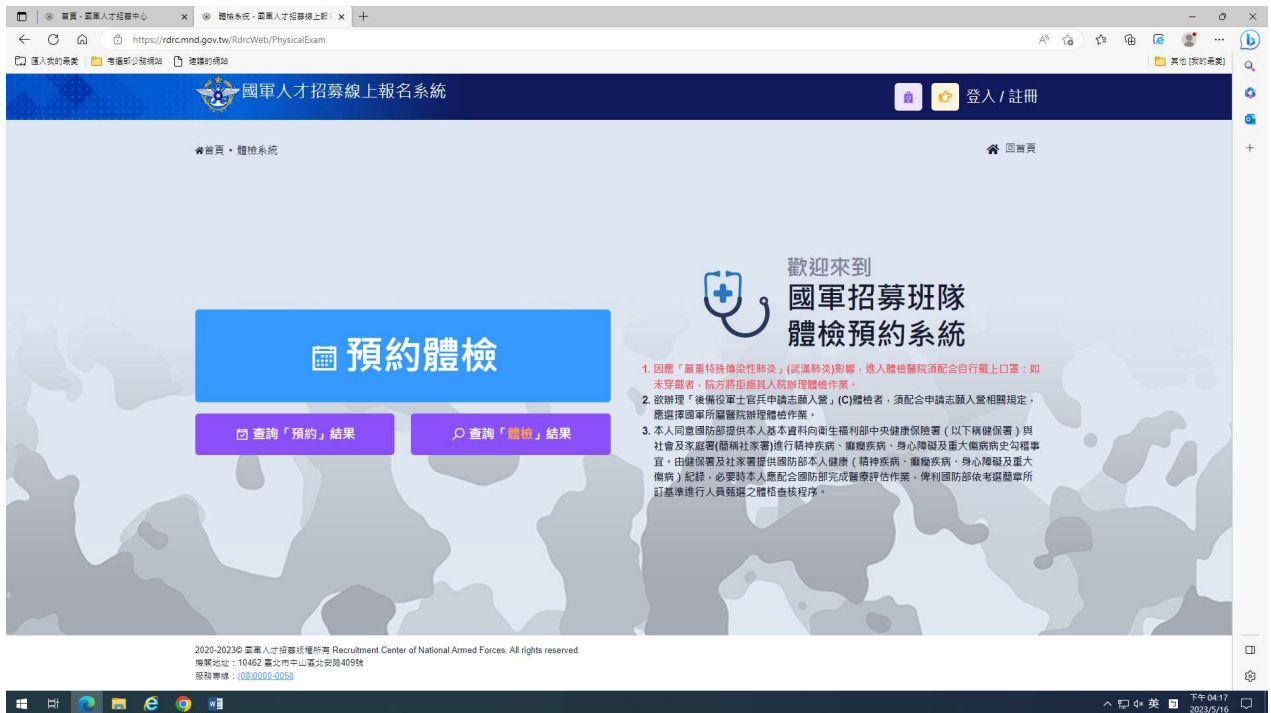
首頁 - 國軍人才招募中心 ×
體檢系統 - 國軍人才招募線上報 ×
+

https://rdrc.mnd.gov.tw/RdrcWeb/PhysicalExam

匯入我的最愛 | 考選部公務網站 | 建議的網站 | 其他 [我的最愛]

國軍人才招募線上報名系統

登入 / 註冊

首頁 • 體檢系統

回首頁

歡迎來到
國軍招募班隊
體檢預約系統

預約體檢

查詢「預約」結果

查詢「體檢」結果

1. 因應「嚴重特殊傳染性肺炎」(武漢肺炎)影響，進入體檢醫院須配合自行戴上口罩；如未穿戴者，院方將拒絕其入院辦理體檢作業。
2. 欲辦理「後備役軍士官兵申請志願入營」(C)體檢者，須配合申請志願入營相關規定，應選擇國軍所屬醫院辦理體檢作業。
3. 本人同意國防部提供本人基本資料向衛生福利部中央健康保險署（以下稱健保署）與社會及家庭署(簡稱社家署)進行精神疾病、癲癇疾病、身心障礙及重大傷病病史勾稽事宜。由健保署及社家署提供國防部本人健康（精神疾病、癲癇疾病、身心障礙及重大傷病）紀錄，必要時本人應配合國防部完成醫療評估作業，俾利國防部依考選簡章所訂基準進行人員甄選之體格查核程序。

2020-2023© 國軍人才招募級權所有 Recruitment Center of National Armed Forces. All rights reserved.
機關地址：10462 臺北市中山區北安路409號
服務專線：(08)0000-0050

英
下午 04:17
2023/5/16